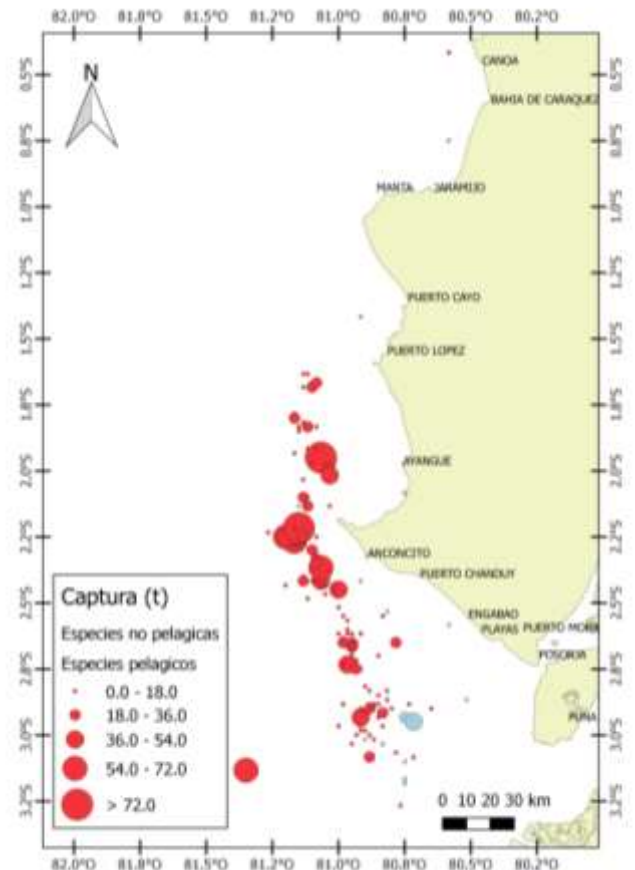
82.0°O 81.8°O 81.5°O 81.2°O 81.0°O 80.8°O 80.5°O 80.2°O

0.5°S 0.8°S 1.0°S 1.2°S 1.5°S 1.8°S 2.0°S 2.2°S 2.5°S 2.8°S 3.0°S 3.2°S

N

CANOA
BAHIA DE CARAQUEZ
MANTA
JARAMIJO
PUERTO CAYO
PUERTO LOPEZ
AYANGUE
ANCONCITO
PUERTO CHANDUY
ENGABAD
PLAYAS
PUERTO MORR
POSORJA
PUNA

Captura (t)
Especies no pelagicas
Especies pelagicos
0.0 - 18.0
18.0 - 36.0
36.0 - 54.0
54.0 - 72.0
> 72.0

0 10 20 30 km

82.0°O 81.8°O 81.5°O 81.2°O 81.0°O 80.8°O 80.5°O 80.2°O